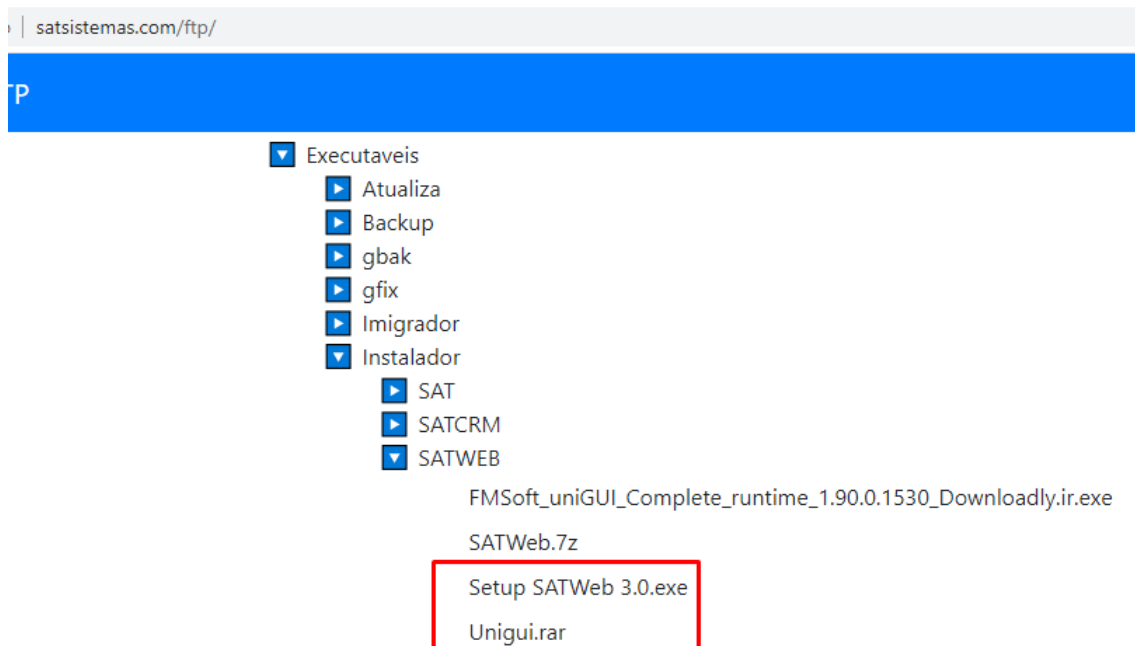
satsistemas.com/ftp/

TP

Executaveis
Atualiza
Backup
gbak
gfix
Imigrador
Instalador
SAT
SATCRM
SATWEB
FMSoft_uniGUI_Complete_runtime_1.90.0.1530_Downloadly.ir.exe
SATWeb.7z
Setup SATWeb 3.0.exe
Unigui.rar